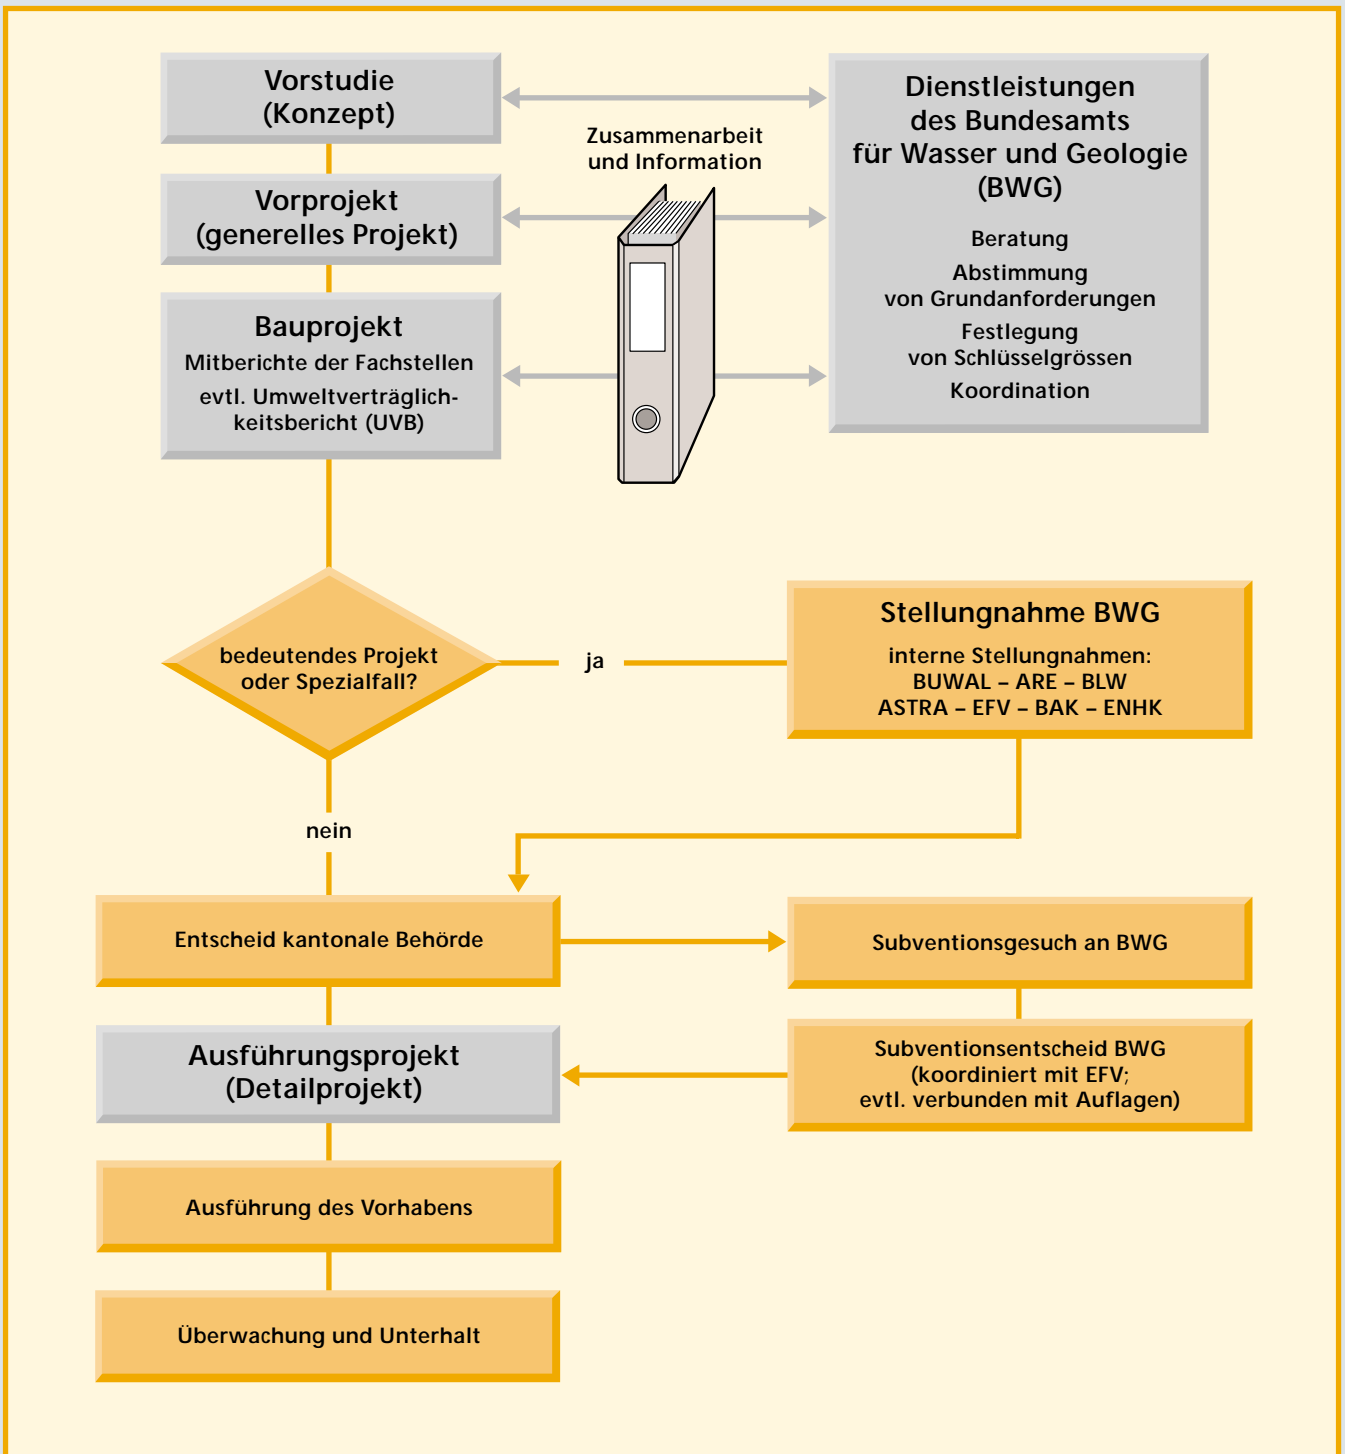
Vorstudie
(Konzept)

Zusammenarbeit
und Information

Dienstleistungen
des Bundesamts
für Wasser und Geologie
(BWG)

Beratung

Abstimmung
von Grundanforderungen

Festlegung
von Schlüsselgrössen

Koordination

Vorprojekt
(generelles Projekt)

Bauprojekt
Mitberichte der Fachstellen
evtl. Umweltverträglichkeitsbericht (UVB)

bedeutendes Projekt
oder Spezialfall?

ja

Stellungnahme BWG
interne Stellungnahmen:
BUWAL – ARE – BLW
ASTRA – EFV – BAK – ENHK

nein

Entscheid kantonale Behörde

Subventionsgesuch an BWG

Ausführungsprojekt
(Detailprojekt)

Subventionsentscheid BWG
(koordiniert mit EFV;
evtl. verbunden mit Auflagen)

Ausführung des Vorhabens

Überwachung und Unterhalt